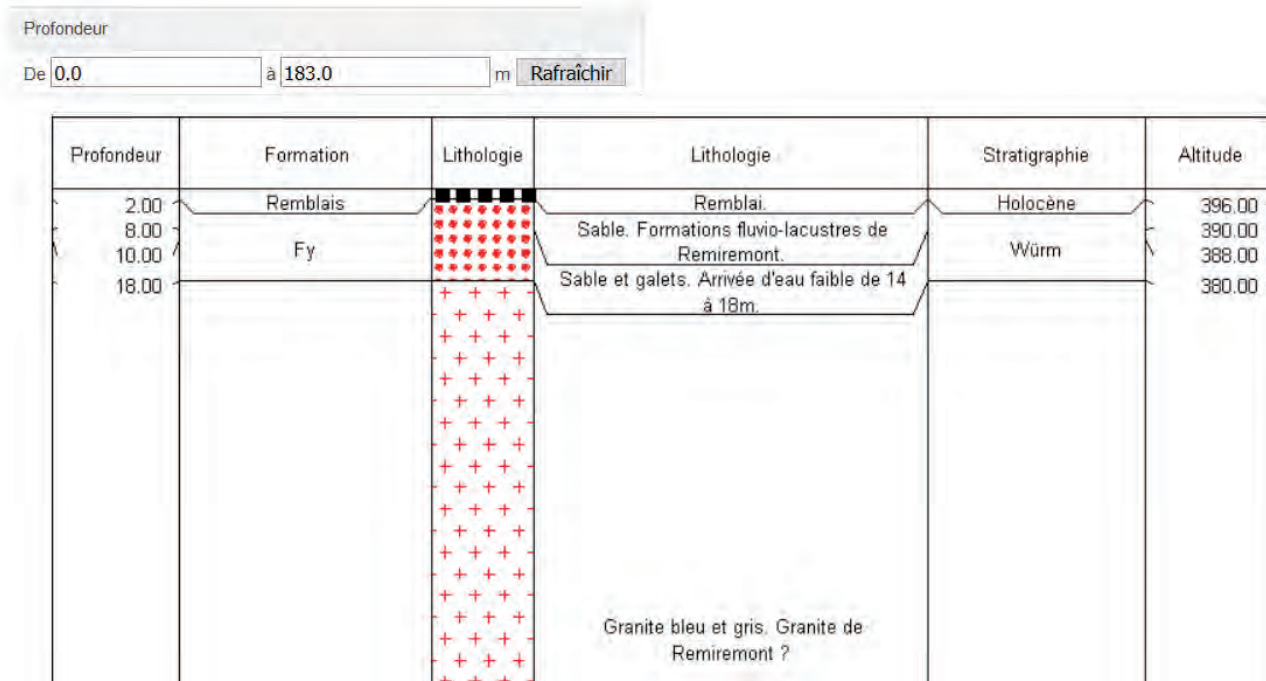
Profondeur

De 0.0 à 183.0 m Rafraîchir

| Profondeur | Formation | Lithologie | Lithologie | Stratigraphie | Altitude |
|---|---|---|---|---|---|
| 2.00 | Remblais | | Remblai. | Holocène | 396.00 |
| 8.00 | | | Sable. Formations fluvio-lacustres de Remiremont. | | 390.00 |
| 10.00 | Fy | | | Würm | 388.00 |
| 18.00 | | | Sable et galets. Arrivée d'eau faible de 14 à 18m. | | 380.00 |
| | | | Granite bleu et gris. Granite de Remiremont ? | | |